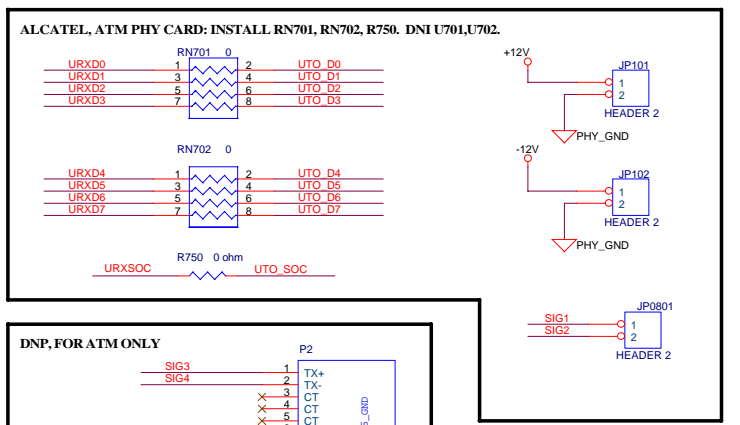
ALCATEL, ATM PHY CARD: INSTALL RN701, RN702, R750. DNI U701,U702.

RN701 0
URXD0 1 2 UTO_D0
URXD1 3 4 UTO_D1
URXD2 5 6 UTO_D2
URXD3 7 8 UTO_D3

RN702 0
URXD4 1 2 UTO_D4
URXD5 3 4 UTO_D5
URXD6 5 6 UTO_D6
URXD7 7 8 UTO_D7

R750 0 ohm
URXSOC UTO_SOC

+12V
JP101
1
2
HEADER 2
PHY_GND

-12V
JP102
1
2
HEADER 2
PHY_GND

JP0801
SIG1 1
SIG2 2
HEADER 2

DNP, FOR ATM ONLY

P2
SIG3 1 TX+
SIG4 2 TX-
3 CT
4 CT
5 CT
5_GND